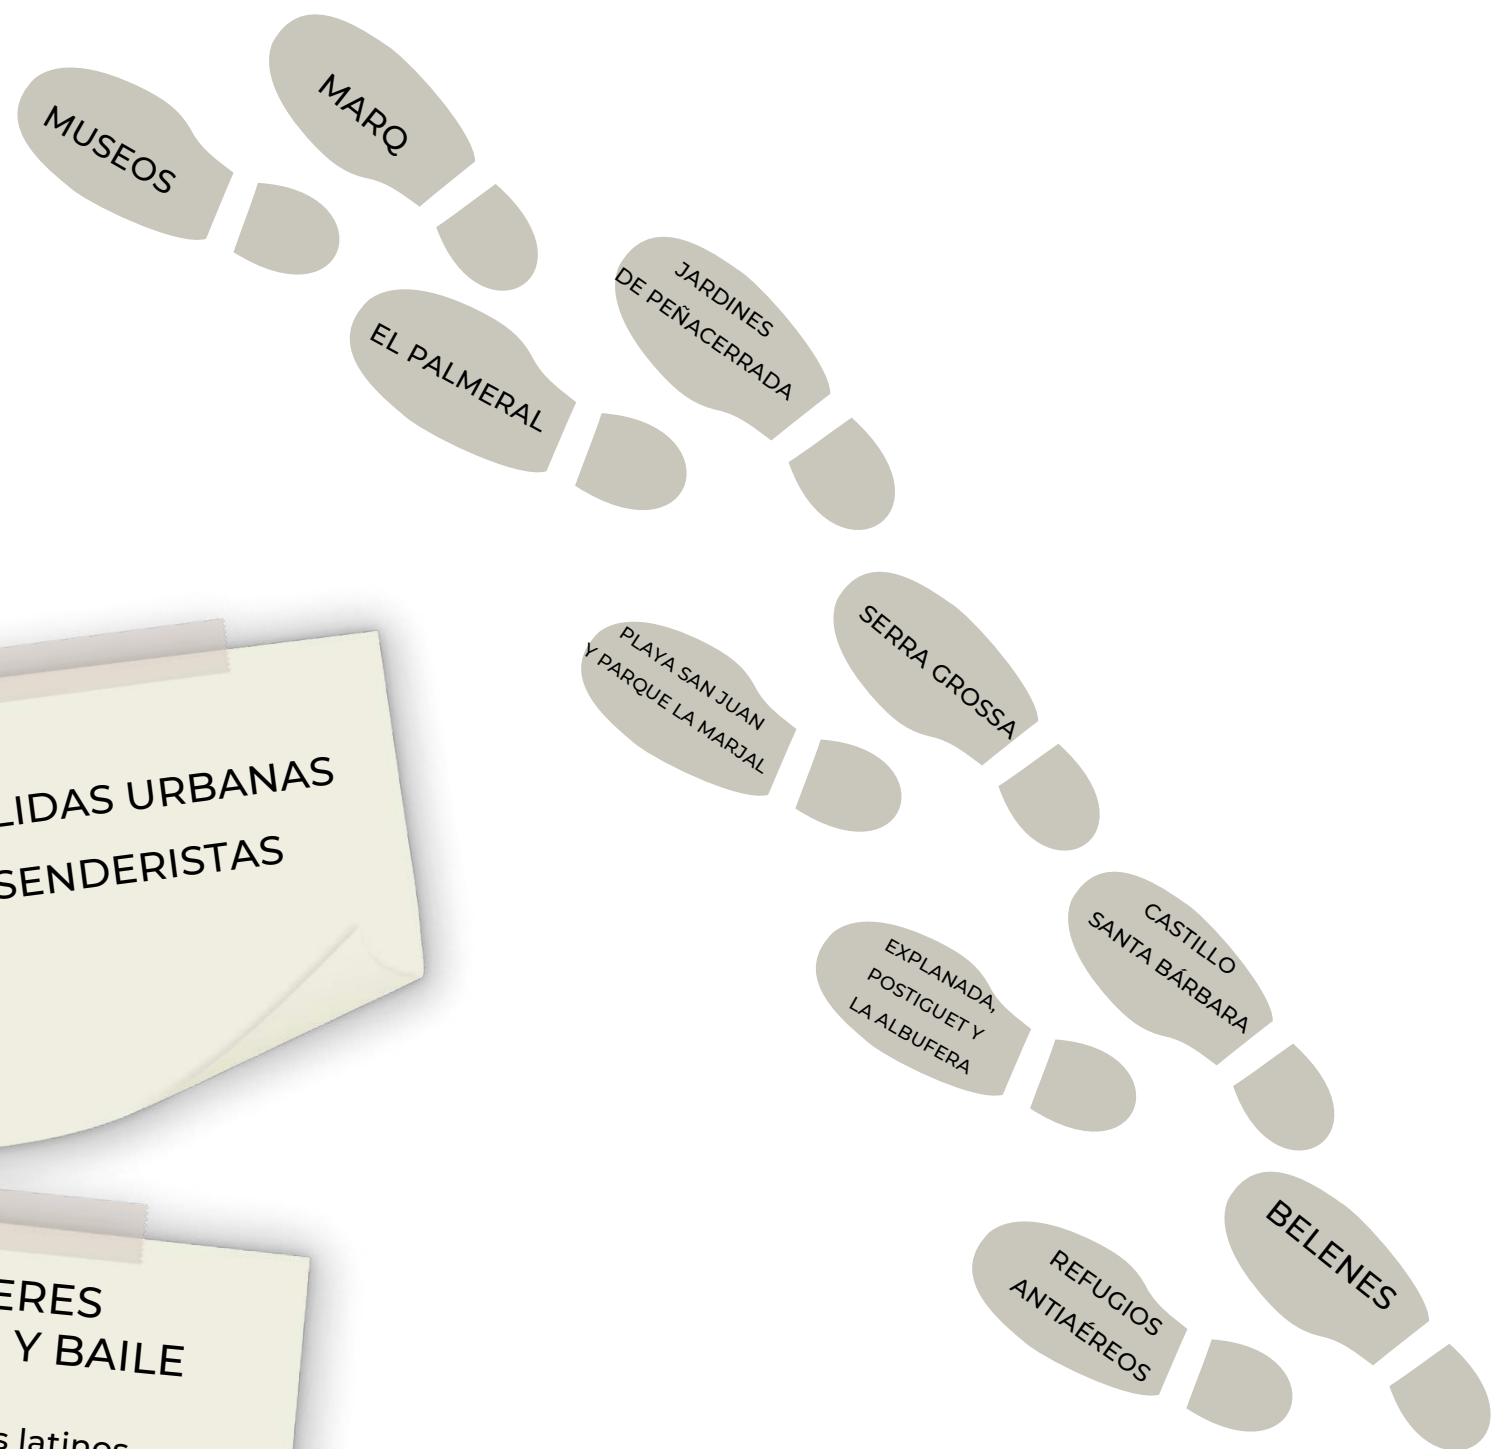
MUSEOS

MARQ

EL PALMERAL

JARDINES DE PEÑACERRADA

PLAYA SAN JUAN Y PARQUE LA MARJAL

SERRA GROSSA

EXPLANADA, POSTIGUET Y LA ALBUFERA

CASTILLO SANTA BÁRBARA

REFUGIOS ANTIAÉREOS

BELENES

LIDAS URBANAS
SENDERISTAS

ERES
Y BAILE

s latinos